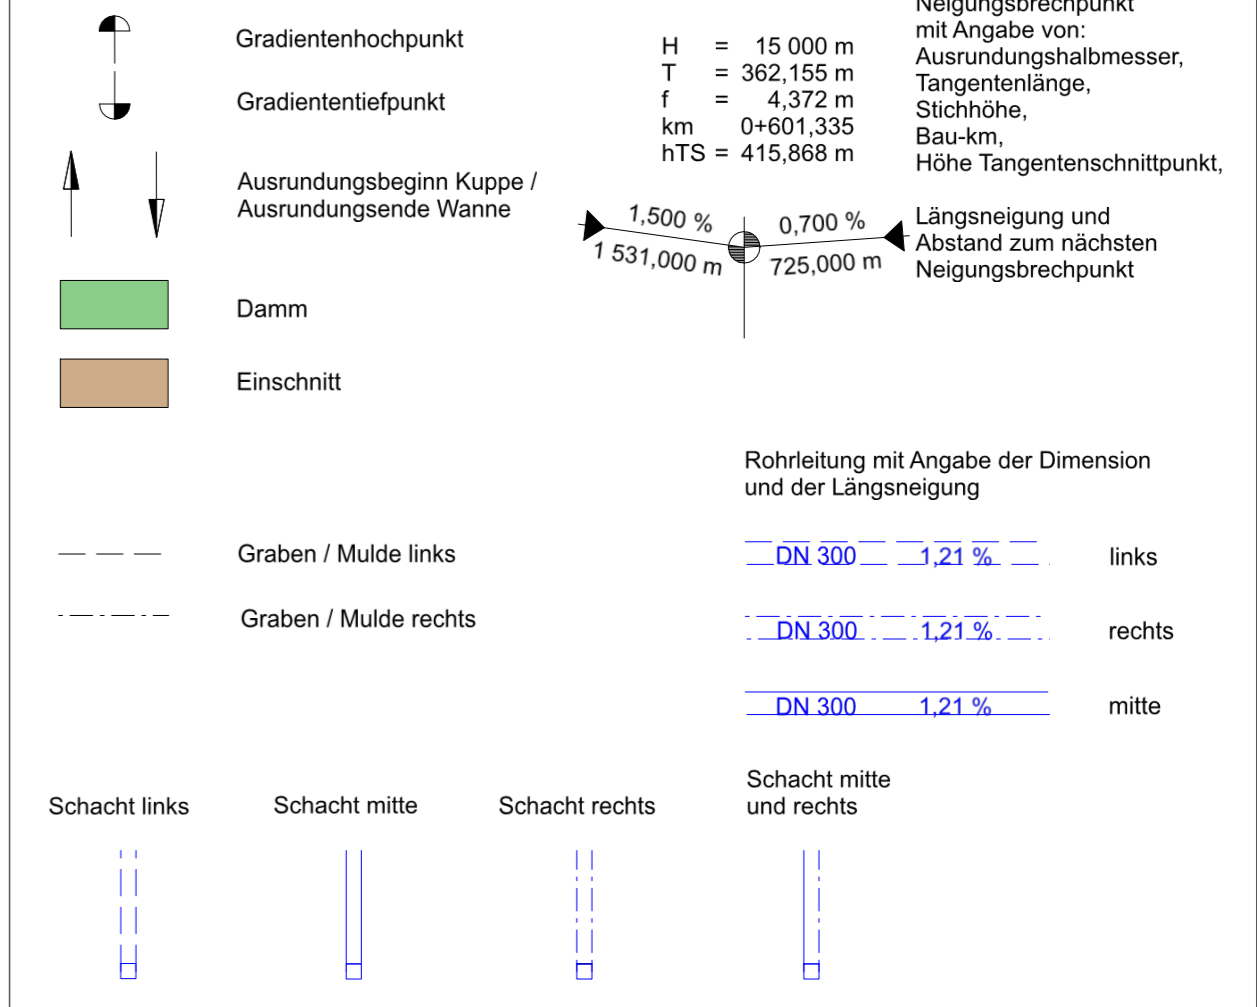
Gradientenhochpunkt

Gradiententiefpunkt

Ausrundungsbeginn Kuppe / Ausrundungsende Wanne

Damm

Einschnitt

H = 15 000 m
T = 362,155 m
f = 4,372 m
km 0+601,335
hTS = 415,868 m

Neigungsbrechpunkt mit Angabe von: Ausrundungshalbmesser, Tangentenlänge, Stichhöhe, Bau-km, Höhe Tangentenschnittpunkt,

1,500 %
1 531,000 m
0,700 %
725,000 m

Längsneigung und Abstand zum nächsten Neigungsbrechpunkt

Rohrleitung mit Angabe der Dimension und der Längsneigung

Graben / Mulde links

Graben / Mulde rechts

DN 300 1,21 % links

DN 300 1,21 % rechts

DN 300 1,21 % mitte

Schacht links

Schacht mitte

Schacht rechts

Schacht mitte und rechts